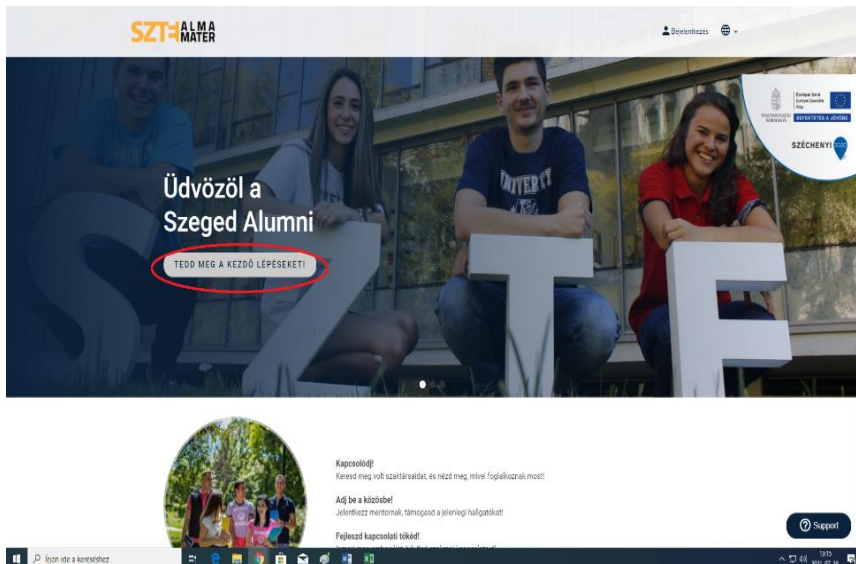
SZTE ALMA MATER

Bejelentkezés

Európai Unió Európai Szociális Alap
MAGYARORSZÁG KORMÁNYA
BEFEKTETÉS A JÖVŐBE
SZÉCHENYI 2020

Üdvözöl a Szeged Alumni

TEDD MEG A KEZDŐ LÉPÉSEKET!

Kapcsolódj!
Keresd meg volt szaktársaidat, és nézd meg, mivel foglalkoznak most!

Adj be a közösbe!
Jelentkezz mentornak, támogasd a jelenlegi hallgatókat!

Fejleszd kapcsolati tőkéd!
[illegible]

Support

Írjon ide a kereséshez